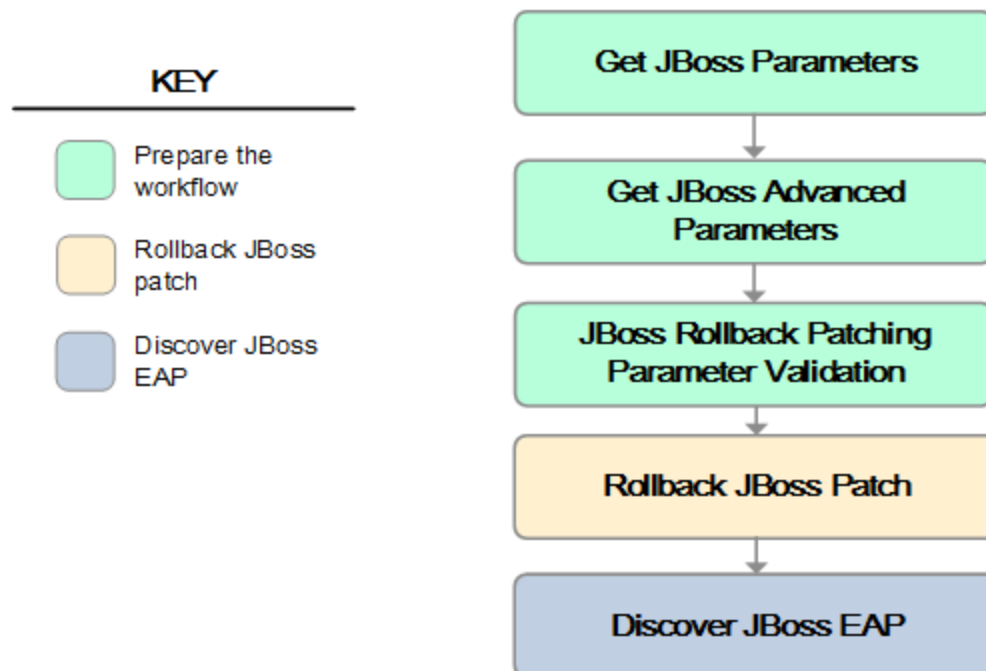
KEY

Prepare the workflow

Rollback JBoss patch

Discover JBoss EAP

Get JBoss Parameters

Get JBoss Advanced Parameters

JBoss Rollback Patching Parameter Validation

Rollback JBoss Patch

Discover JBoss EAP